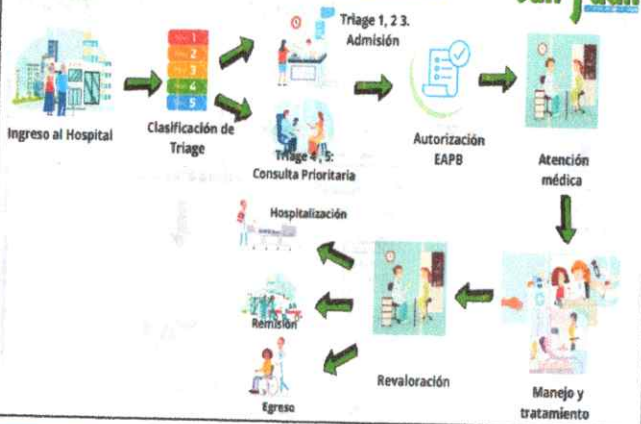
San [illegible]

1
2
3
4
5

Triage 1, 2 3.
Admisión

Ingreso al Hospital

Clasificación de Triage

Triage 4, 5:
Consulta Prioritaria

Autorización EAPB

Atención médica

Hospitalización

Remisión

Egreso

Revaloración

Manejo y tratamiento